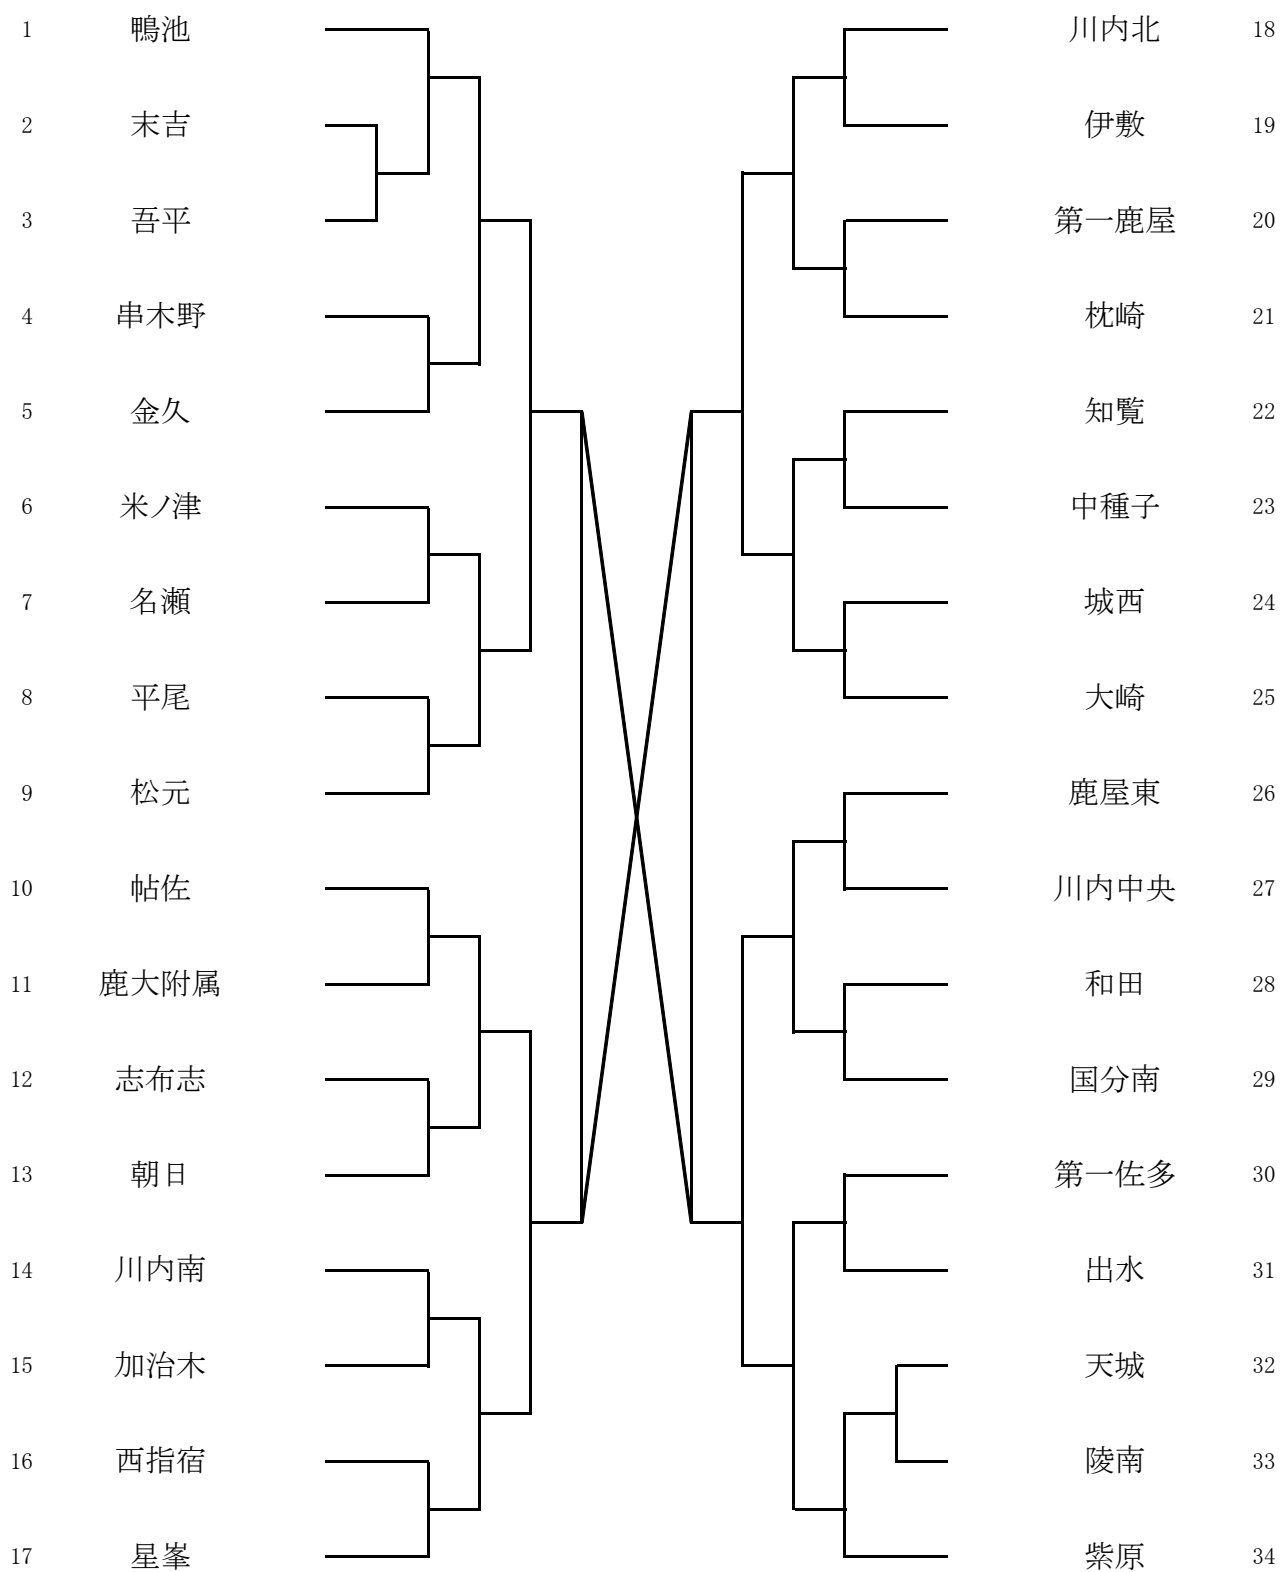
1 鴨池
2 末吉
3 吾平
4 串木野
5 金久
6 米ノ津
7 名瀬
8 平尾
9 松元
10 帖佐
11 鹿大附属
12 志布志
13 朝日
14 川内南
15 加治木
16 西指宿
17 星峯

川内北 18
伊敷 19
第一鹿屋 20
枕崎 21
知覧 22
中種子 23
城西 24
大崎 25
鹿屋東 26
川内中央 27
和田 28
国分南 29
第一佐多 30
出水 31
天城 32
陵南 33
紫原 34